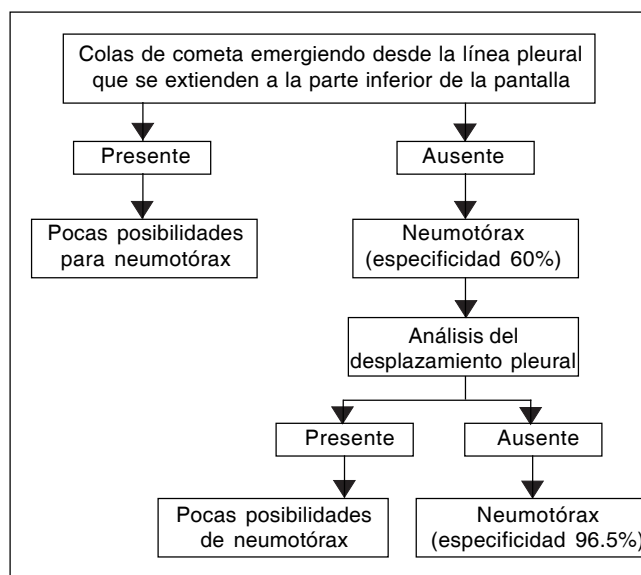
Colas de cometa emergiendo desde la línea pleural que se extienden a la parte inferior de la pantalla

Presente

Ausente

Pocas posibilidades para neumotórax

Neumotórax (especificidad 60%)

Análisis del desplazamiento pleural

Presente

Ausente

Pocas posibilidades de neumotórax

Neumotórax (especificidad 96.5%)